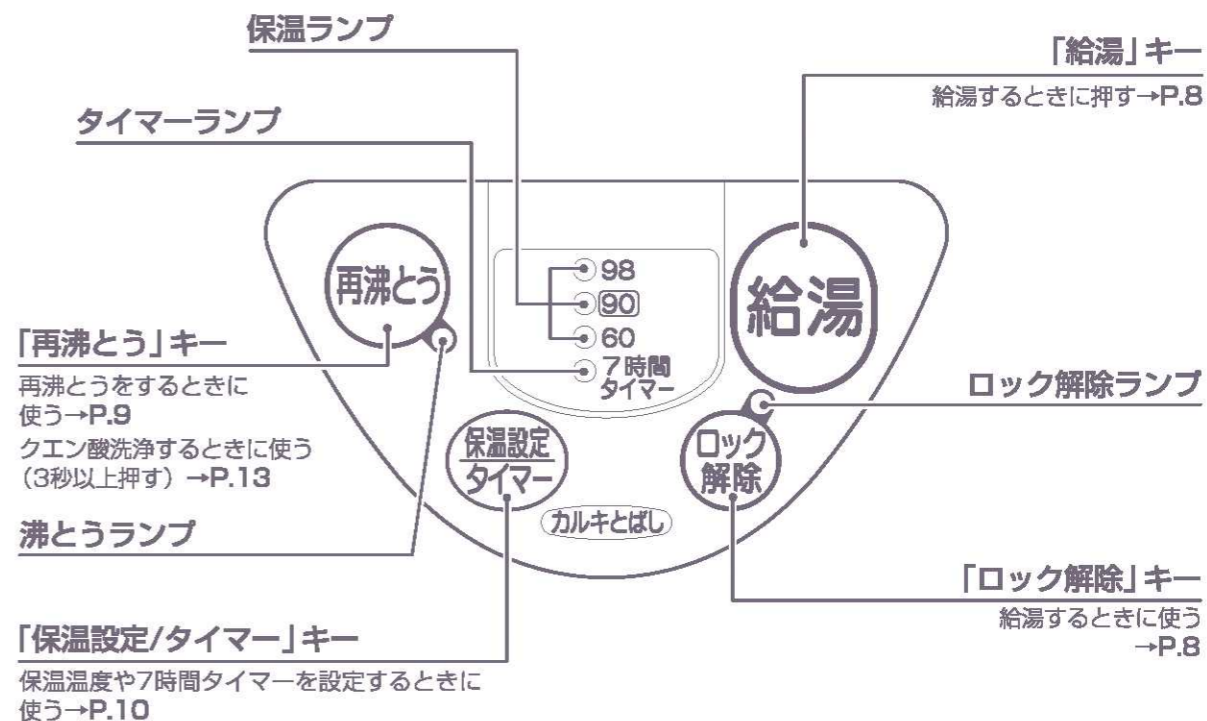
保温ランプ

「給湯」キー
給湯するときに押す→P.8

タイマーランプ

再沸とう

98
90
60
7時間
タイマー

給湯

「再沸とう」キー
再沸とうをするときに使う→P.9
クエン酸洗浄するときに使う（3秒以上押す）→P.13

ロック解除ランプ

保温設定
タイマー

ロック
解除

カルキとばし

沸とうランプ

「ロック解除」キー
給湯するときに使う→P.8

「保温設定/タイマー」キー
保温温度や7時間タイマーを設定するときに使う→P.10